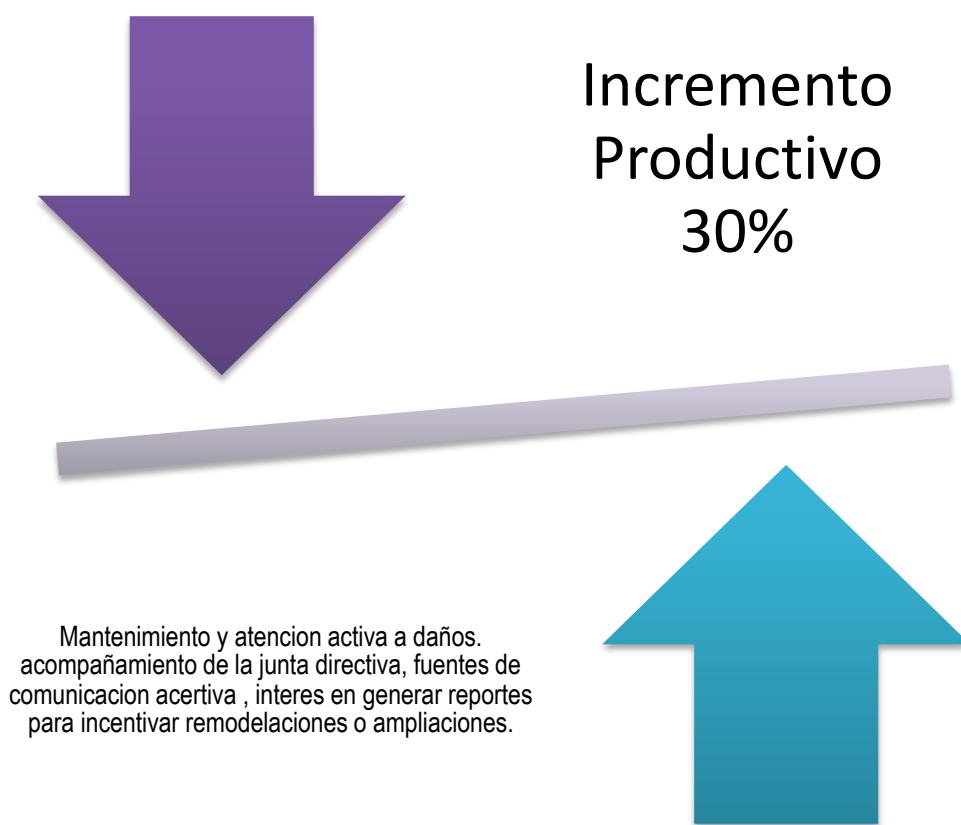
Incremento Productivo 30%

Mantenimiento y atencion activa a daños. acompañamiento de la junta directiva, fuentes de comunicacion acertiva , interes en generar reportes para incentivar remodelaciones o ampliaciones.